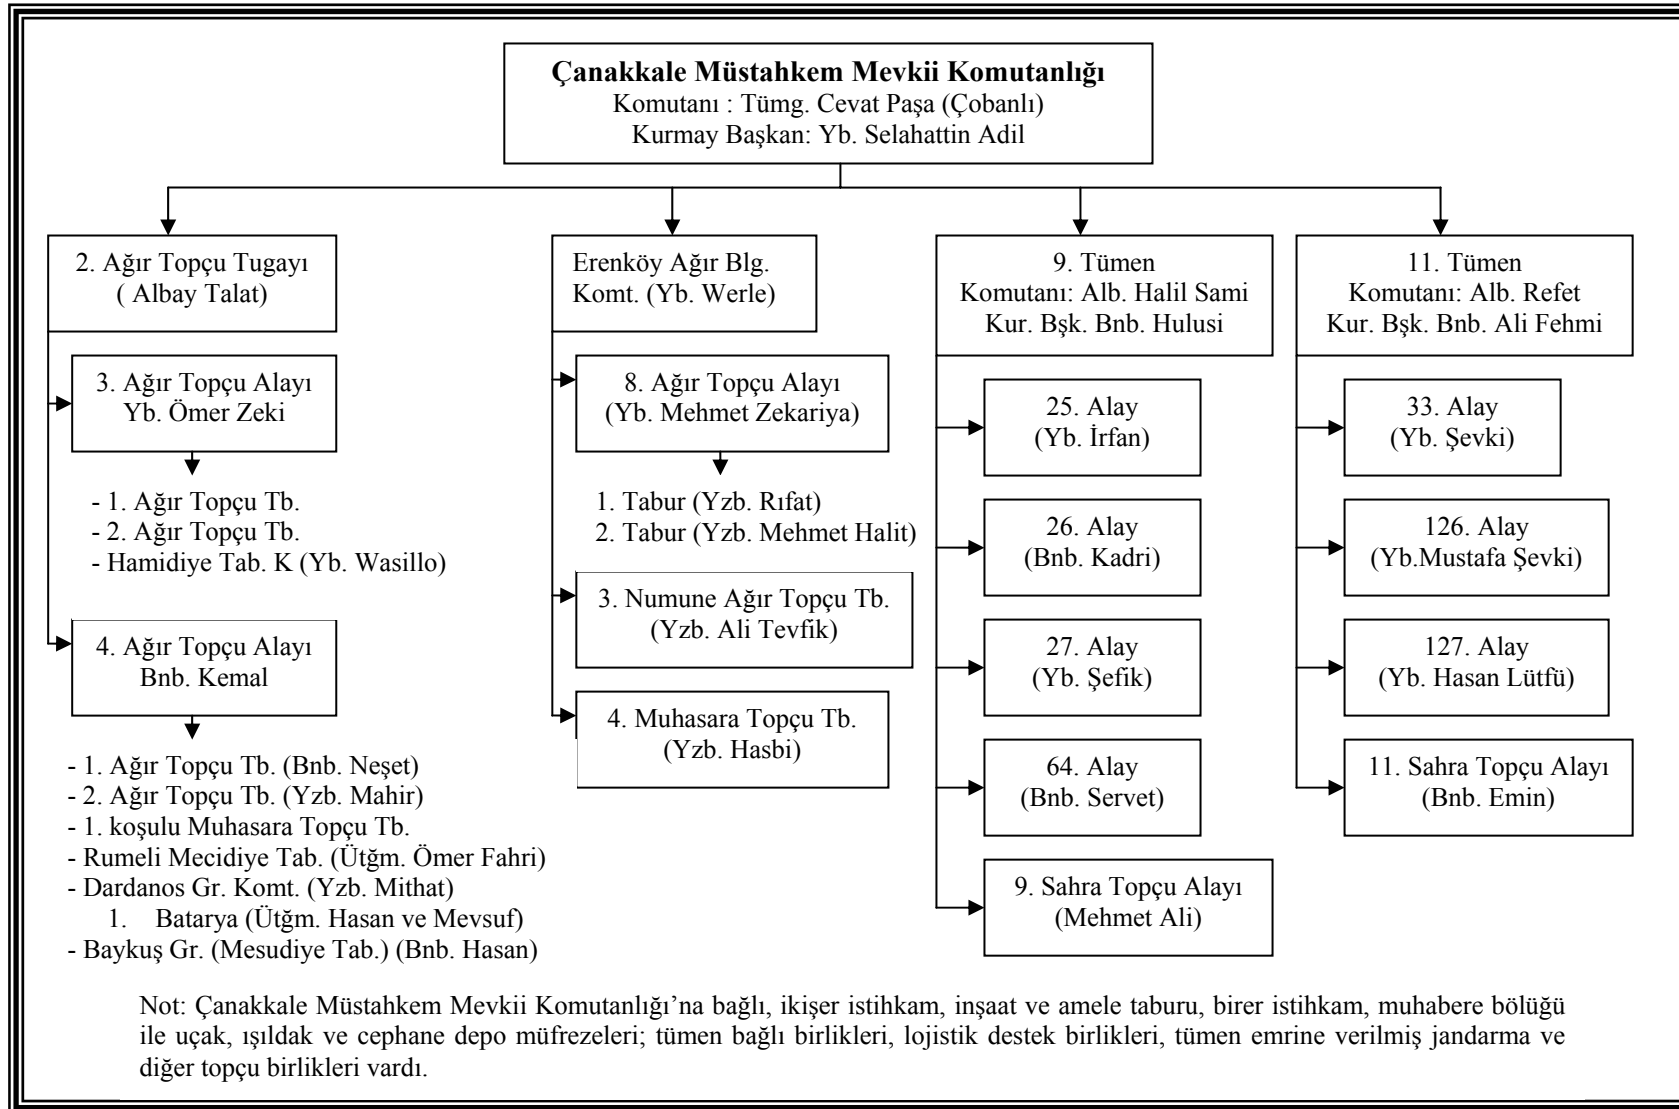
**Çanakkale Müstahkem Mevkii Komutanlığı**
Komutanı : Tümg. Cevat Paşa (Çobanlı)
Kurmay Başkan: Yb. Selahattin Adil

2. Ağır Topçu Tugayı
( Albay Talat)

3. Ağır Topçu Alayı
Yb. Ömer Zeki

- 1. Ağır Topçu Tb.
- 2. Ağır Topçu Tb.
- Hamidiye Tab. K (Yb. Wasillo)

4. Ağır Topçu Alayı
Bnb. Kemal

- 1. Ağır Topçu Tb. (Bnb. Neşet)
- 2. Ağır Topçu Tb. (Yzb. Mahir)
- 1. koşulu Muhasara Topçu Tb.
- Rumeli Mecidiye Tab. (Ütğm. Ömer Fahri)
- Dardanos Gr. Komt. (Yzb. Mithat)
1. Batarya (Ütğm. Hasan ve Mevsuf)
- Baykuş Gr. (Mesudiye Tab.) (Bnb. Hasan)

Erenköy Ağır Blg.
Komt. (Yb. Werle)

8. Ağır Topçu Alayı
(Yb. Mehmet Zekariya)

1. Tabur (Yzb. Rıfat)
2. Tabur (Yzb. Mehmet Halit)

3. Numune Ağır Topçu Tb.
(Yzb. Ali Tevfik)

4. Muhasara Topçu Tb.
(Yzb. Hasbi)

9. Tümen
Komutanı: Alb. Halil Sami
Kur. Bşk. Bnb. Hulusi

25. Alay
(Yb. İrfan)

26. Alay
(Bnb. Kadri)

27. Alay
(Yb. Şefik)

64. Alay
(Bnb. Servet)

9. Sahra Topçu Alayı
(Mehmet Ali)

11. Tümen
Komutanı: Alb. Refet
Kur. Bşk. Bnb. Ali Fehmi

33. Alay
(Yb. Şevki)

126. Alay
(Yb.Mustafa Şevki)

127. Alay
(Yb. Hasan Lütfü)

11. Sahra Topçu Alayı
(Bnb. Emin)

Not: Çanakkale Müstahkem Mevkii Komutanlığı'na bağlı, ikişer istihkam, inşaat ve amele taburu, birer istihkam, muhabere bölüğü ile uçak, ışıldak ve cephane depo müfrezeleri; tümen bağlı birlikleri, lojistik destek birlikleri, tümen emrine verilmiş jandarma ve diğer topçu birlikleri vardı.